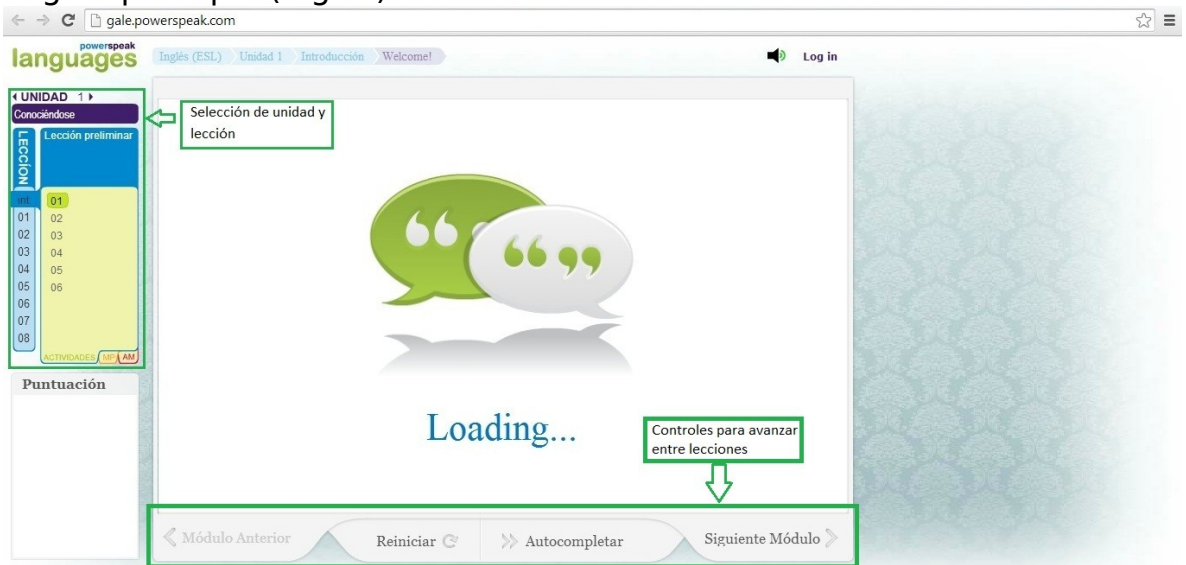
gale.powerspeak.com

powerspeak languages

Inglés (ESL) Unidad 1 Introducción Welcome!

Log in

UNIDAD 1
Conociéndose
LECCIÓN
Lección preliminar
Int.
01
02
03
04
05
06
07
08
01
02
03
04
05
06
ACTIVIDADES MP AM

Selección de unidad y lección

Puntuación

Loading...

Controles para avanzar entre lecciones

Módulo Anterior
Reiniciar
Autocompletar
Siguiente Módulo